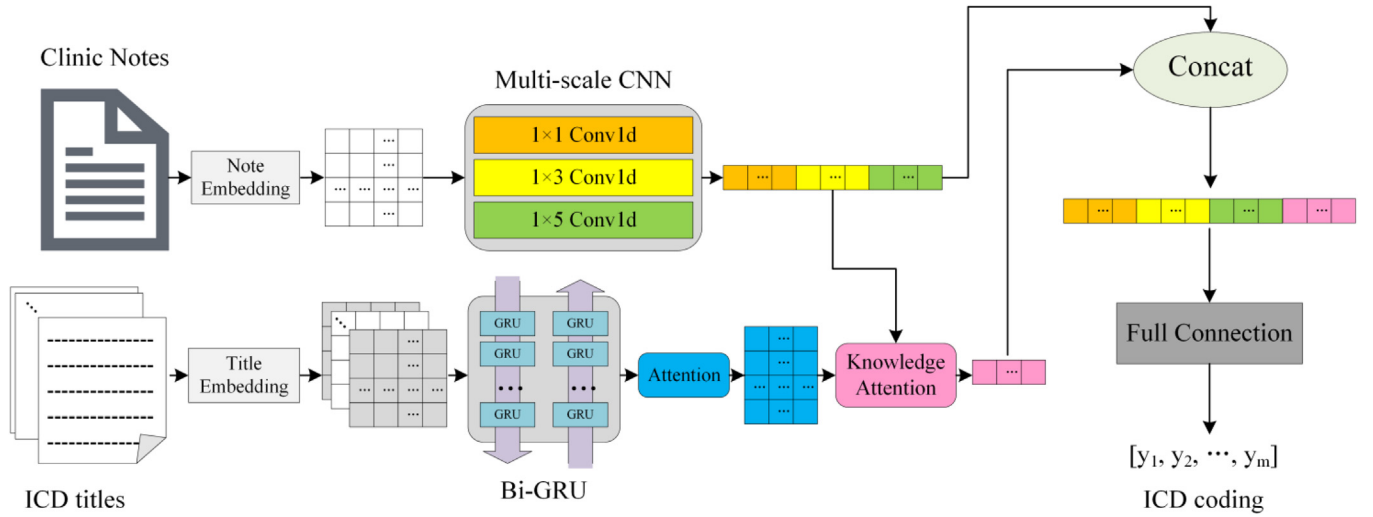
Clinic Notes

Note Embedding

Multi-scale CNN

1×1 Conv1d

1×3 Conv1d

1×5 Conv1d

Concat

Full Connection

$[y_1, y_2, \cdots, y_m]$

ICD coding

ICD titles

Title Embedding

GRU

GRU

GRU

GRU

GRU

GRU

Bi-GRU

Attention

Knowledge Attention